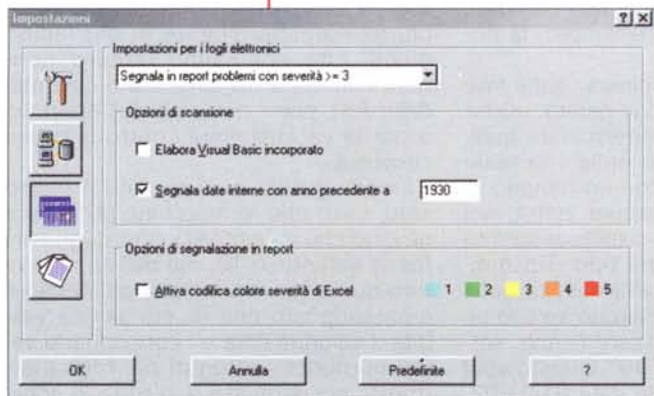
Impostazioni

?|X|

Impostazioni per i fogli elettronici

Segnala in report problemi con severità >= 3

Opzioni di scansione

Elabora Visual Basic incorporato

Segnala date interne con anno precedente a 1930

Opzioni di segnalazione in report

Attiva codifica colore severità di Excel 1 2 3 4 5

OK

Annulla

Predefinite

?